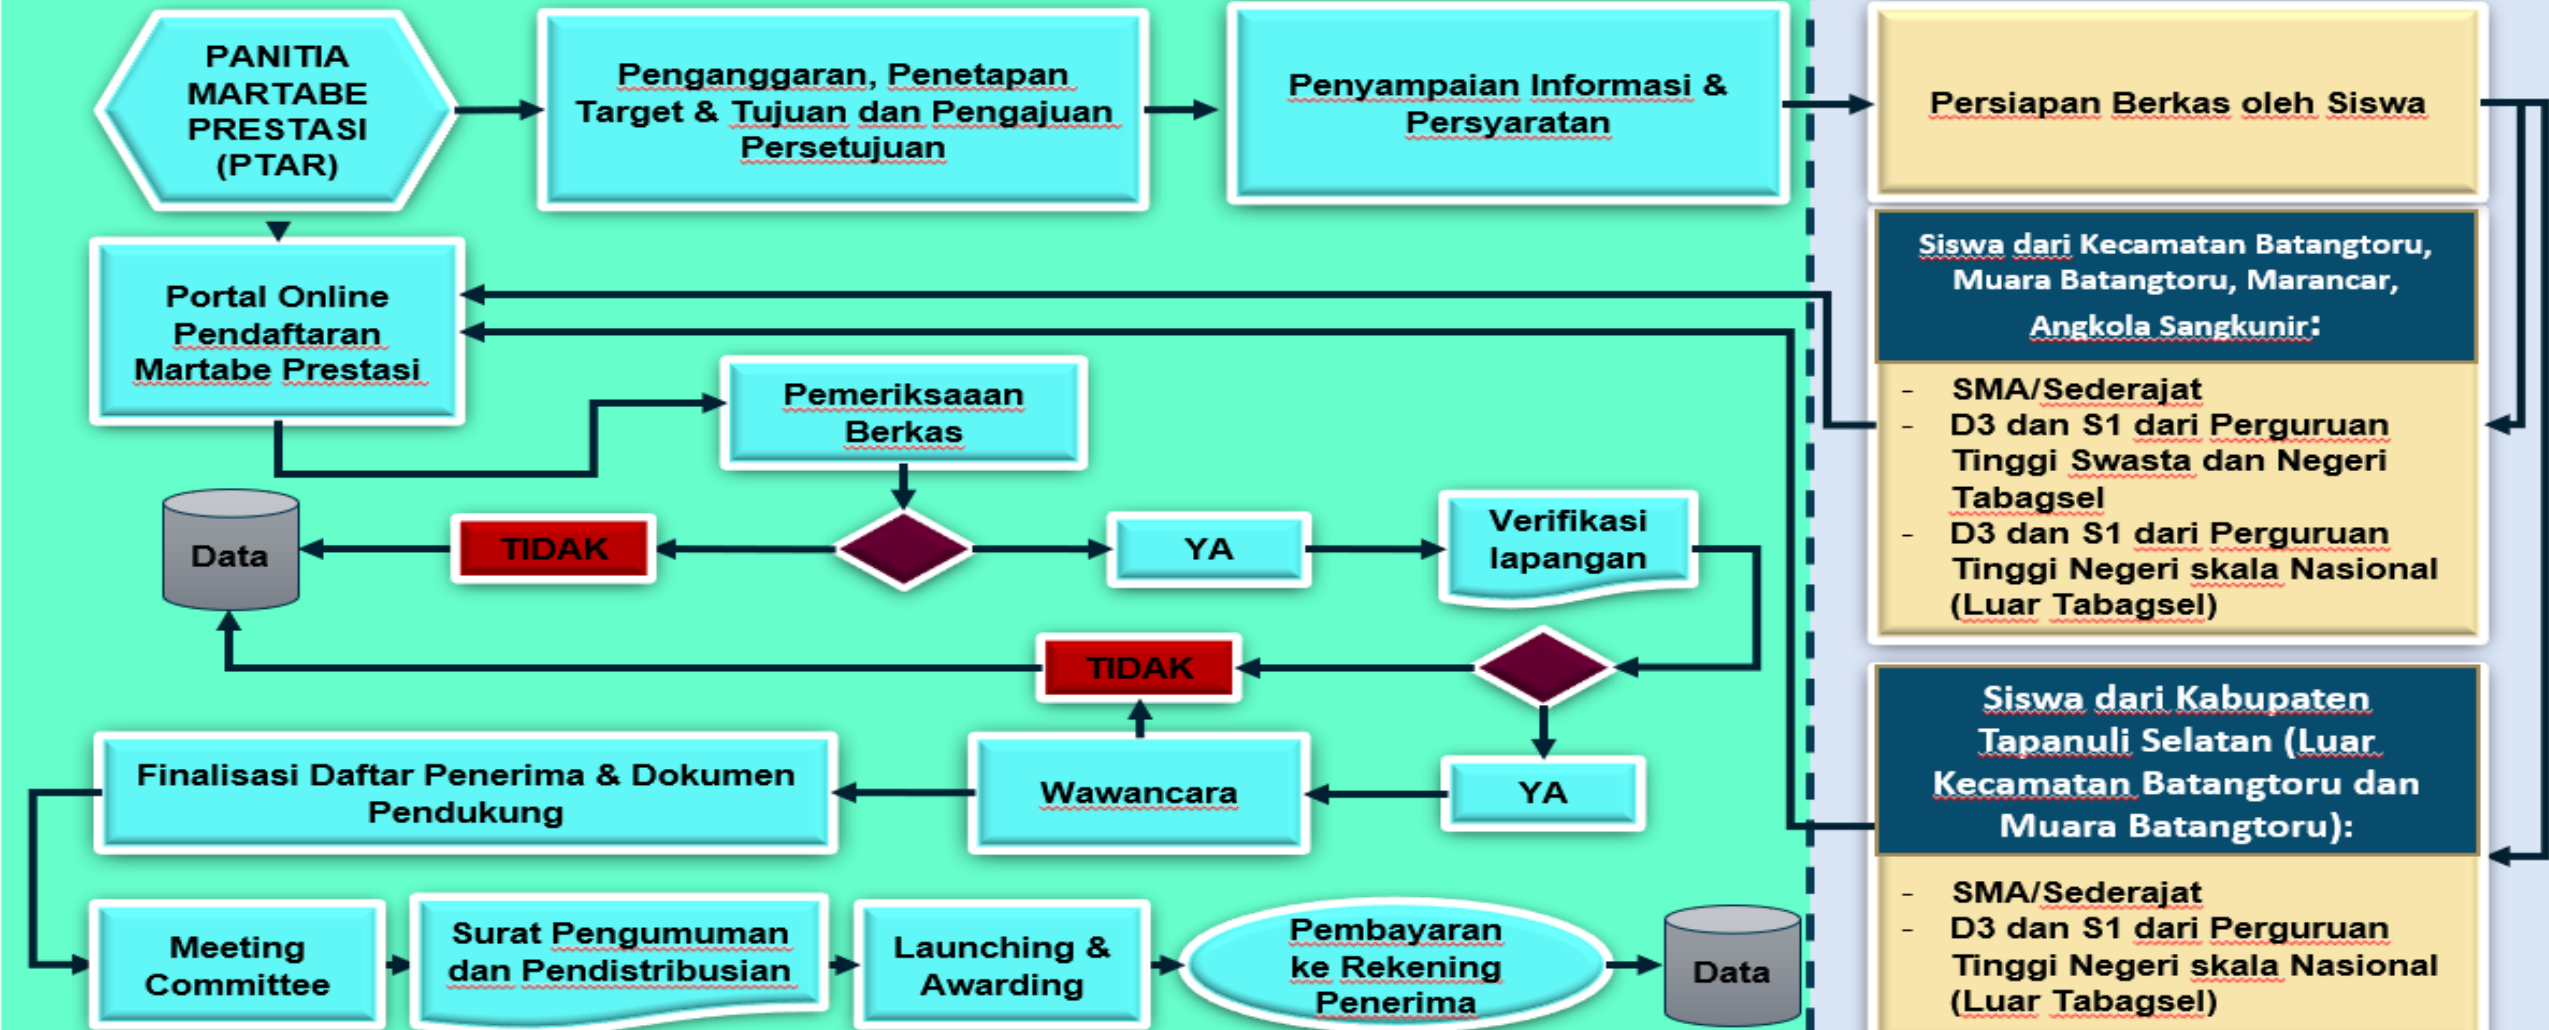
PANITIA MARTABE PRESTASI (PTAR)

Penganggaran, Penetapan Target & Tujuan dan Pengajuan Persetujuan

Penyampaian Informasi & Persyaratan

Persiapan Berkas oleh Siswa

Siswa dari Kecamatan Batangtoru, Muara Batangtoru, Marancar, Angkola Sangkunir:

- SMA/Sederajat
- D3 dan S1 dari Perguruan Tinggi Swasta dan Negeri Tabagsel
- D3 dan S1 dari Perguruan Tinggi Negeri skala Nasional (Luar Tabagsel)

Portal Online Pendaftaran Martabe Prestasi

Pemeriksaaan Berkas

Data

TIDAK

YA

Verifikasi lapangan

TIDAK

Siswa dari Kabupaten Tapanuli Selatan (Luar Kecamatan Batangtoru dan Muara Batangtoru):

- SMA/Sederajat
- D3 dan S1 dari Perguruan Tinggi Negeri skala Nasional (Luar Tabagsel)

Finalisasi Daftar Penerima & Dokumen Pendukung

Wawancara

YA

Meeting Committee

Surat Pengumuman dan Pendistribusian

Launching & Awarding

Pembayaran ke Rekening Penerima

Data